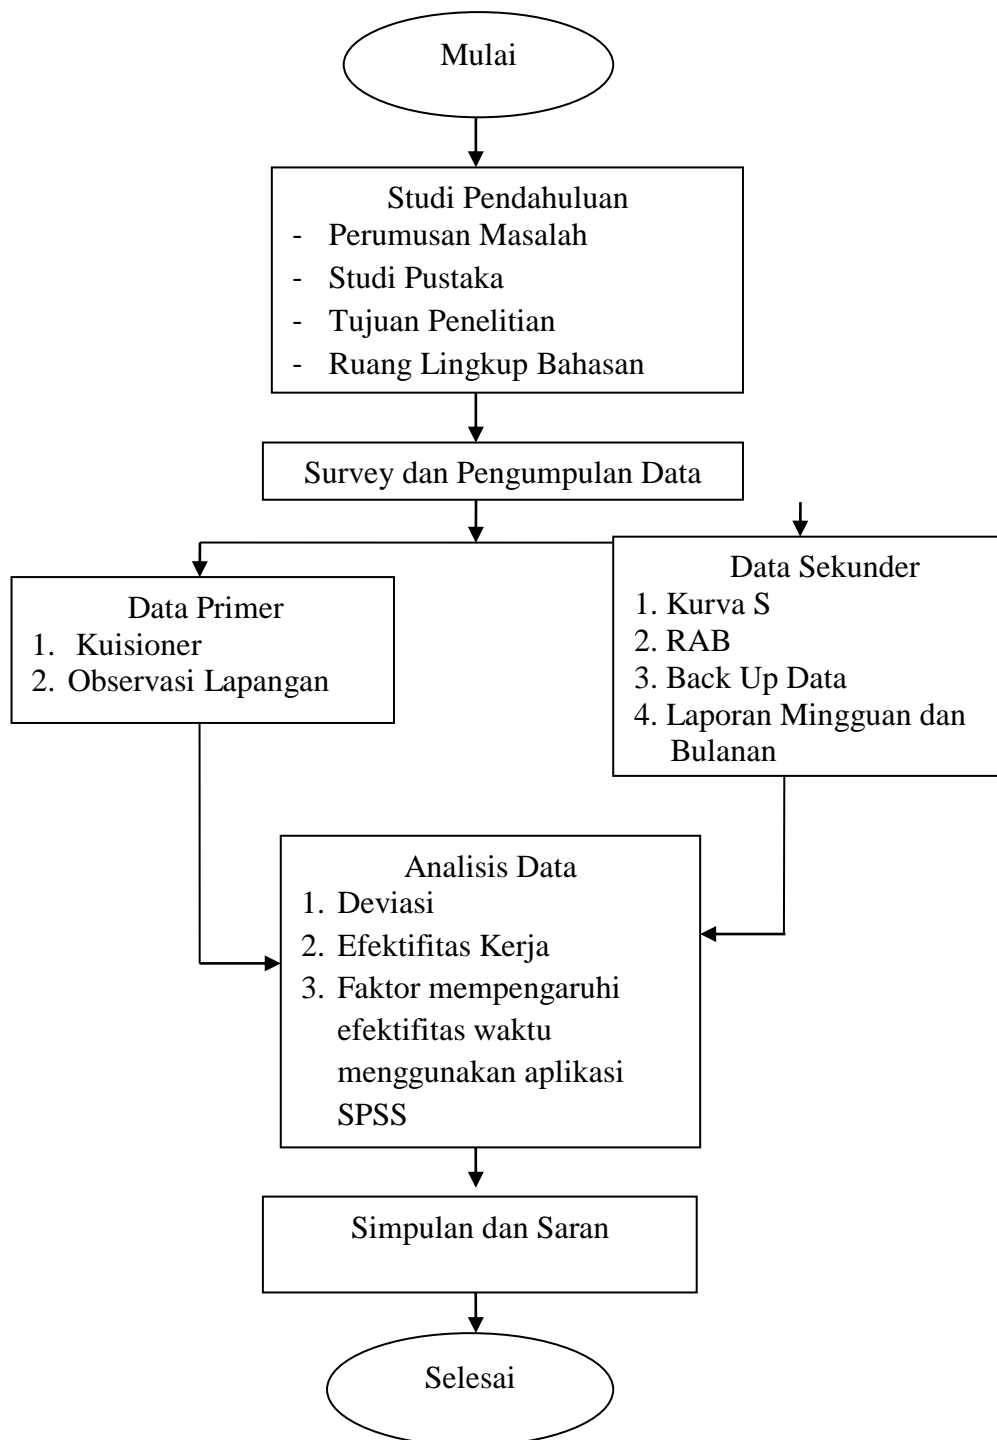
Mulai

Studi Pendahuluan
- Perumusan Masalah
- Studi Pustaka
- Tujuan Penelitian
- Ruang Lingkup Bahasan

Survey dan Pengumpulan Data

Data Primer
1. Kuisioner
2. Observasi Lapangan

Data Sekunder
1. Kurva S
2. RAB
3. Back Up Data
4. Laporan Mingguan dan Bulanan

Analisis Data
1. Deviasi
2. Efektifitas Kerja
3. Faktor mempengaruhi efektifitas waktu menggunakan aplikasi SPSS

Simpulan dan Saran

Selesai